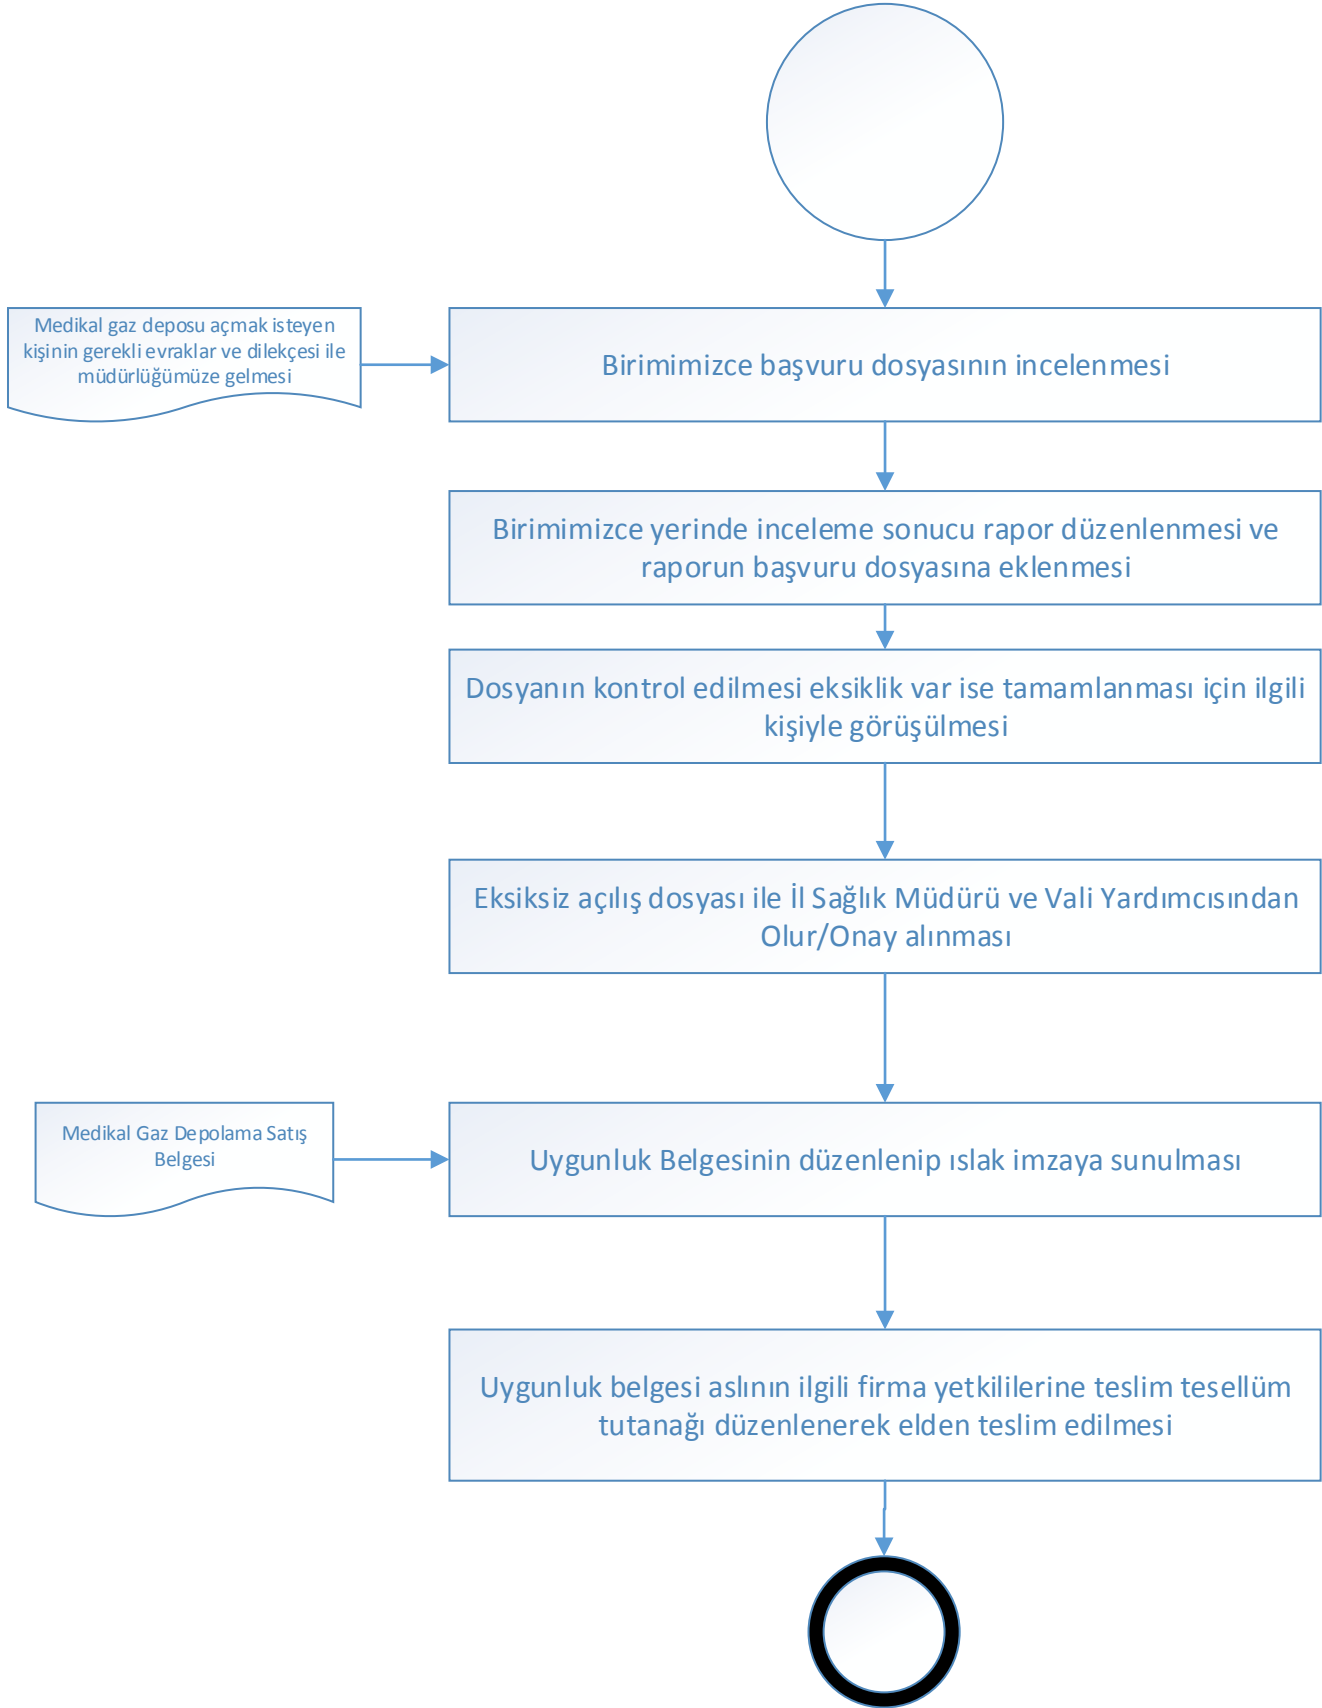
Medikal gaz deposu açmak isteyen kişinin gerekli evraklar ve dilekçesi ile müdürlüğümüze gelmesi

Birimimizce başvuru dosyasının incelenmesi

Birimimizce yerinde inceleme sonucu rapor düzenlenmesi ve raporun başvuru dosyasına eklenmesi

Dosyanın kontrol edilmesi eksiklik var ise tamamlanması için ilgili kişiyle görüşülmesi

Eksiksiz açılış dosyası ile İl Sağlık Müdürü ve Vali Yardımcısından Olur/Onay alınması

Medikal Gaz Depolama Satış Belgesi

Uygunluk Belgesinin düzenlenip ıslak imzaya sunulması

Uygunluk belgesi aslının ilgili firma yetkililerine teslim tesellüm tutanağı düzenlenerek elden teslim edilmesi